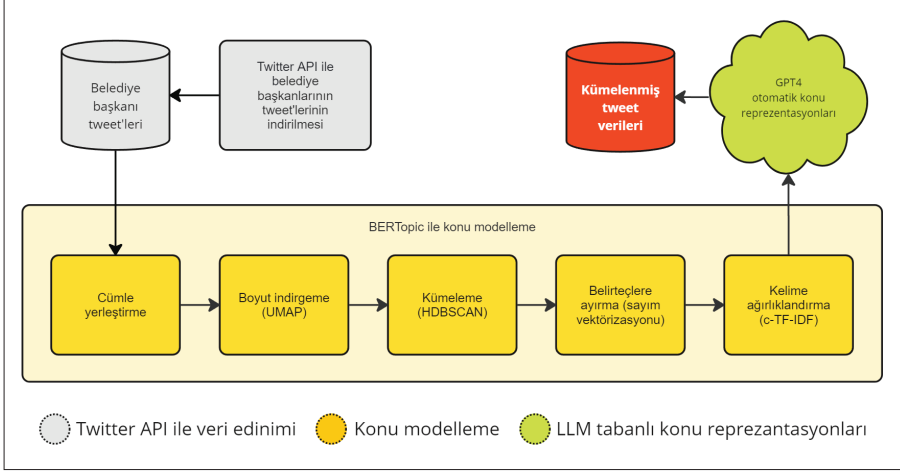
Belediye başkanı tweet'leri

Twitter API ile belediye başkanlarının tweet'lerinin indirilmesi

Kümelenmiş tweet verileri

GPT4 otomatik konu reprezentasyonları

BERTopic ile konu modelleme

Cümle yerleştirme

Boyut indirgeme (UMAP)

Kümeleme (HDBSCAN)

Belirteçlere ayırma (sayım vektörizasyonu)

Kelime ağırlıklandırma (c-TF-IDF)

Twitter API ile veri edinimi

Konu modelleme

LLM tabanlı konu reprezantasyonları